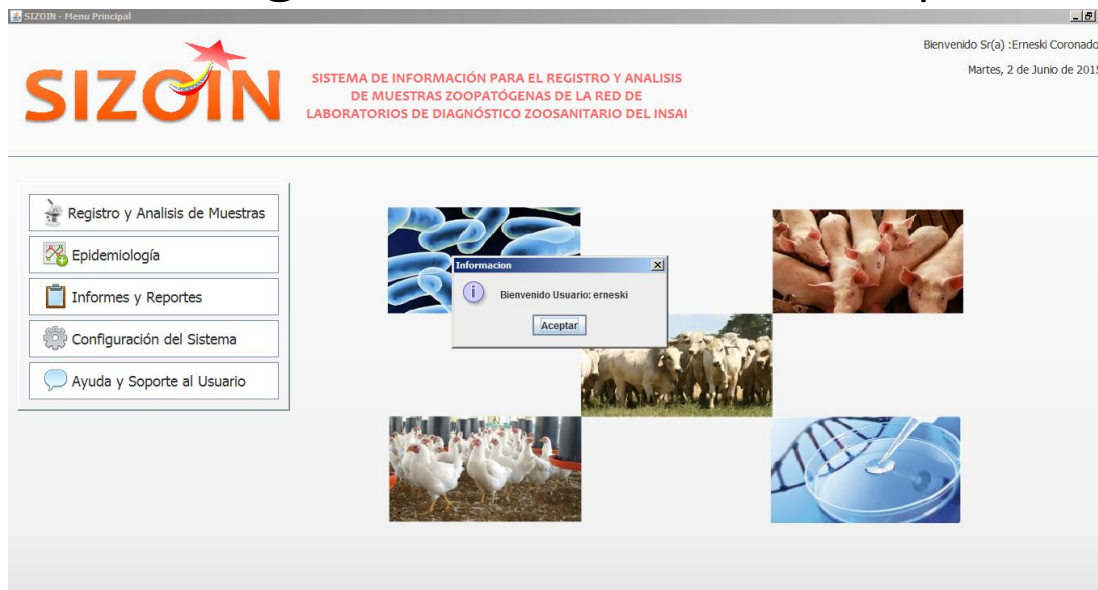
SIZOIN - Menu Principal

SIZOIN

SISTEMA DE INFORMACIÓN PARA EL REGISTRO Y ANALISIS DE MUESTRAS ZOOPATÓGENAS DE LA RED DE LABORATORIOS DE DIAGNÓSTICO ZOOSANITARIO DEL INSAI

Bienvenido Sr(a) :Erneski Coronado

Martes, 2 de Junio de 2015

Registro y Analisis de Muestras

Epidemiología

Informes y Reportes

Configuración del Sistema

Ayuda y Soporte al Usuario

Informacion

Bienvenido Usuario: erneski

Aceptar